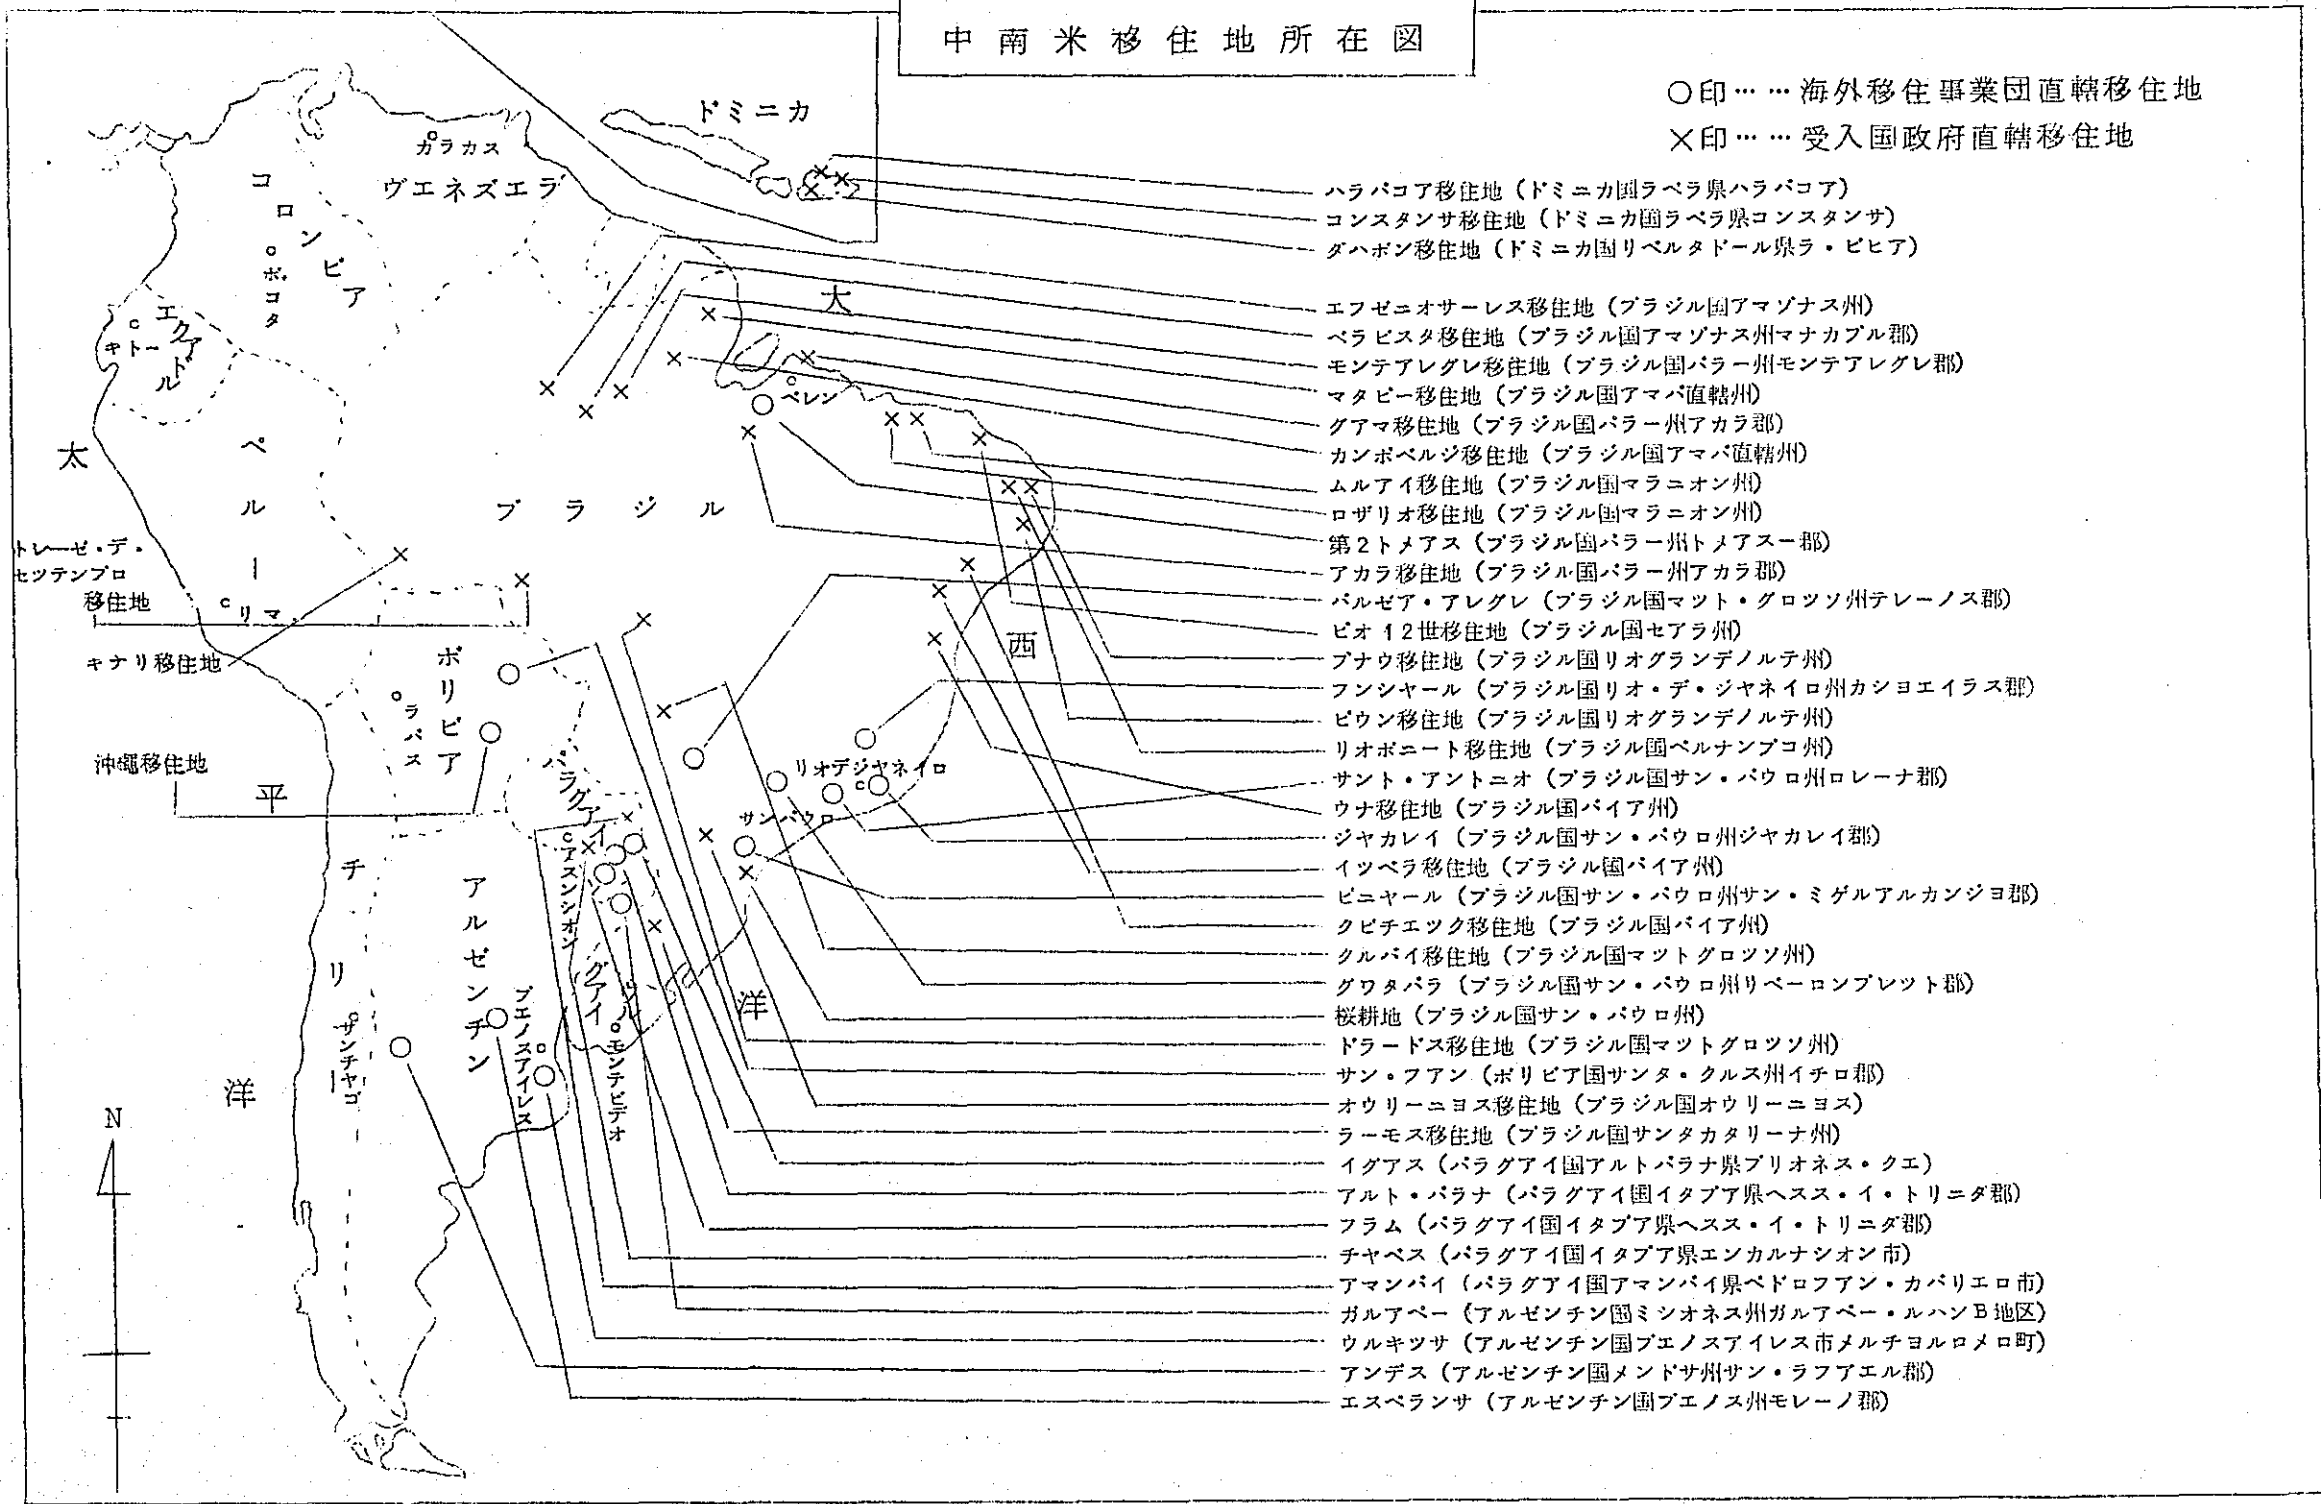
中南米移住地所在図

○印……海外移住事業団直轄移住地
×印……受入国政府直轄移住地

ドミニカ
カラカス
ヴエネズエラ
コロンビア
ボゴタ
エクアドル
キトー
ペルー
リマ
ブラジル
ベレン
ボリビア
ラパス
パラグアイ
アスンシオン
ウルグアイ
モンテビデオ
アルゼンチン
ブエノスアイレス
チリ
サンチヤゴ
リオデジヤネイロ
サンパウロ
太平洋
大西洋
トレーゼ・デ・セッテンブロ移住地
キナリ移住地
沖縄移住地
N

ハラバコア移住地（ドミニカ国ラベラ県ハラバコア）
コンスタンサ移住地（ドミニカ国ラベラ県コンスタンサ）
ダハボン移住地（ドミニカ国リベルタドール県ラ・ビヒア）
エフゼニオサーレス移住地（ブラジル国アマゾナス州）
ベラビスタ移住地（ブラジル国アマゾナス州マナカプル郡）
モンテアレグレ移住地（ブラジル国パラー州モンテアレグレ郡）
マタピー移住地（ブラジル国アマパ直轄州）
グアマ移住地（ブラジル国パラー州アカラ郡）
カンポベルジ移住地（ブラジル国アマパ直轄州）
ムルアイ移住地（ブラジル国マラニオン州）
ロザリオ移住地（ブラジル国マラニオン州）
第2トメアス（ブラジル国パラー州トメアスー郡）
アカラ移住地（ブラジル国パラー州アカラ郡）
パルゼア・アレグレ（ブラジル国マット・グロツソ州テレーノス郡）
ピオ12世移住地（ブラジル国セアラ州）
ブナウ移住地（ブラジル国リオグランデノルテ州）
フンシヤール（ブラジル国リオ・デ・ジヤネイロ州カシヨエイラス郡）
ピウン移住地（ブラジル国リオグランデノルテ州）
リオボニート移住地（ブラジル国ペルナンブコ州）
サント・アントニオ（ブラジル国サン・パウロ州ロレーナ郡）
ウナ移住地（ブラジル国バイア州）
ジヤカレイ（ブラジル国サン・パウロ州ジヤカレイ郡）
イツペラ移住地（ブラジル国バイア州）
ピニヤール（ブラジル国サン・パウロ州サン・ミゲルアルカンジヨ郡）
クピチエツク移住地（ブラジル国バイア州）
クルバイ移住地（ブラジル国マットグロツソ州）
グワタパラ（ブラジル国サン・パウロ州リベーロンプレツト郡）
桜耕地（ブラジル国サン・パウロ州）
ドラードス移住地（ブラジル国マットグロツソ州）
サン・フアン（ボリビア国サンタ・クルス州イチロ郡）
オウリーニヨス移住地（ブラジル国オウリーニヨス）
ラーモス移住地（ブラジル国サンタカタリーナ州）
イグアス（パラグアイ国アルトパラナ県ブリオネス・クエ）
アルト・パラナ（パラグアイ国イタプア県ヘスス・イ・トリニダ郡）
フラム（パラグアイ国イタプア県ヘスス・イ・トリニダ郡）
チヤベス（パラグアイ国イタプア県エンカルナシオン市）
アマンバイ（パラグアイ国アマンバイ県ペドロフアン・カバリエロ市）
ガルアペー（アルゼンチン国ミシオネス州ガルアペー・ルハンB地区）
ウルキツサ（アルゼンチン国ブエノスアイレス市メルチヨルロメロ町）
アンデス（アルゼンチン国メンドサ州サン・ラフアエル郡）
エスペランサ（アルゼンチン国ブエノス州モレーノ郡）